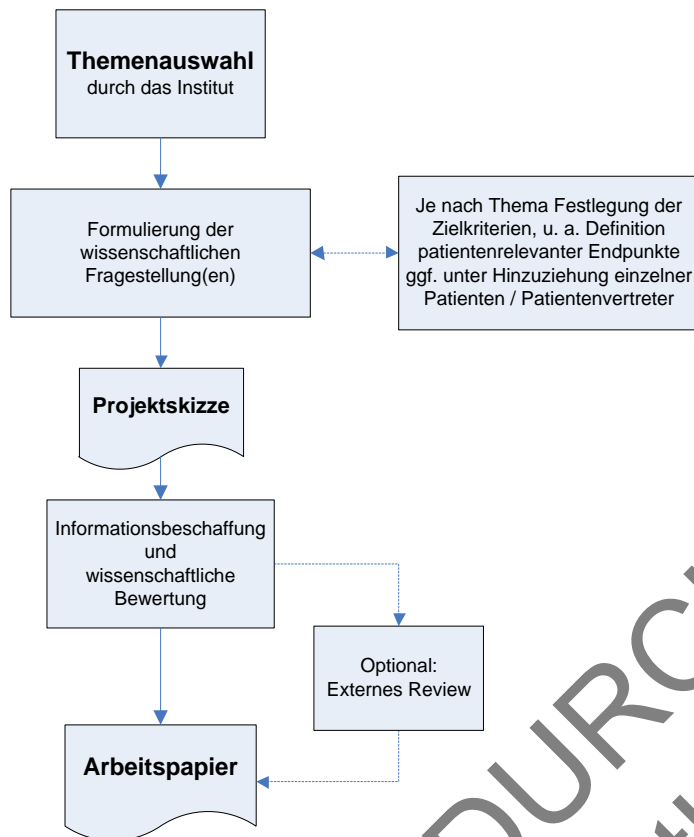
Themenauswahl
durch das Institut

Formulierung der wissenschaftlichen Fragestellung(en)

Je nach Thema Festlegung der Zielkriterien, u. a. Definition patientenrelevanter Endpunkte ggf. unter Hinzuziehung einzelner Patienten / Patientenvertreter

Projektskizze

Informationsbeschaffung und wissenschaftliche Bewertung

Optional:
Externes Review

Arbeitspapier

DURC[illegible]